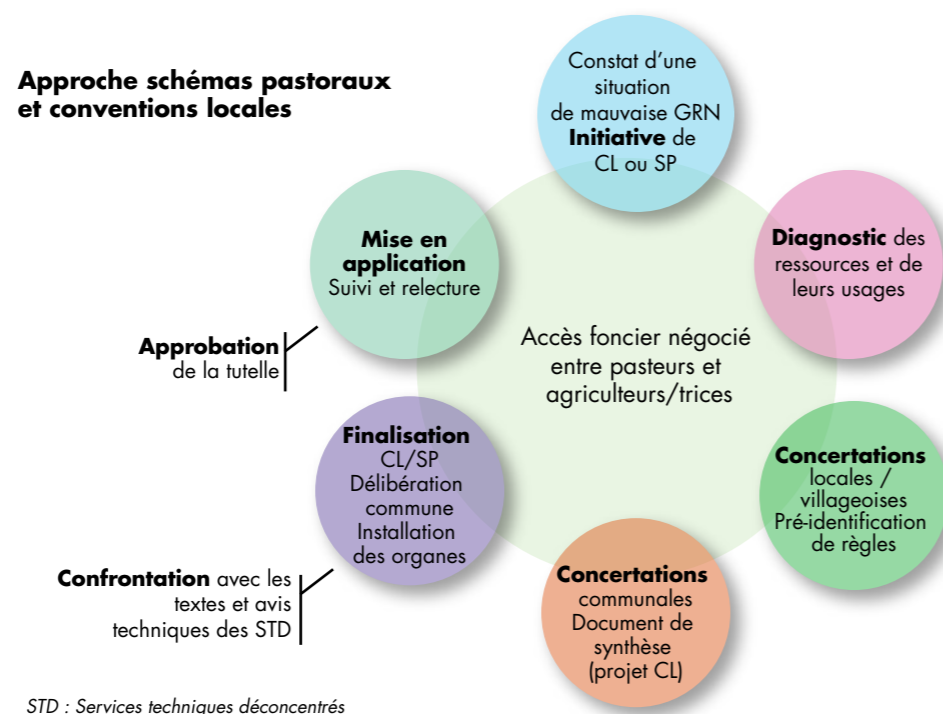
Approche schémas pastoraux et conventions locales

Constat d'une situation de mauvaise GRN **Initiative** de CL ou SP

**Diagnostic** des ressources et de leurs usages

**Concertations** locales / villageoises Pré-identification de règles

**Concertations** communales Document de synthèse (projet CL)

**Finalisation** CL/SP Délibération commune Installation des organes

**Mise en application** Suivi et relecture

Accès foncier négocié entre pasteurs et agriculteurs/trices

**Approbation** de la tutelle

**Confrontation** avec les textes et avis techniques des STD

STD : Services techniques déconcentrés